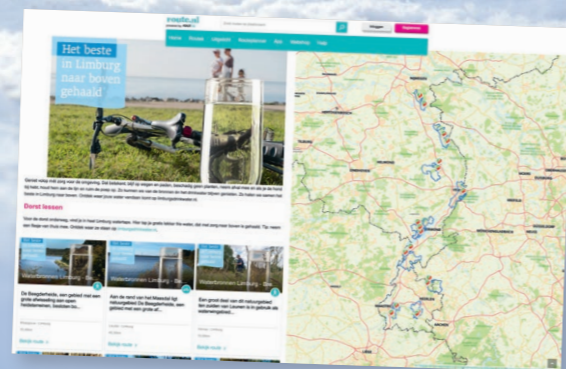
route.nl

Inloggen

Registreren

Home

Routes

Het beste in Limburg naar boven gehaald

Dorst lessen

Waterbronnen Limburg

Waterbronnen Limburg

Waterbronnen Limburg

De Beegderheide, een gebied met een grote afwisseling aan open heidelandschappen, bossen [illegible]

Aan de rand van het Meerdal ligt natuurgebied De Beegderheide, een gebied met een grote af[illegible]

Een groot deel van dit natuurgebied ten zuiden van Leunen is in gebruik als waterwingebied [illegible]

Bekijk route

Bekijk route

Bekijk route